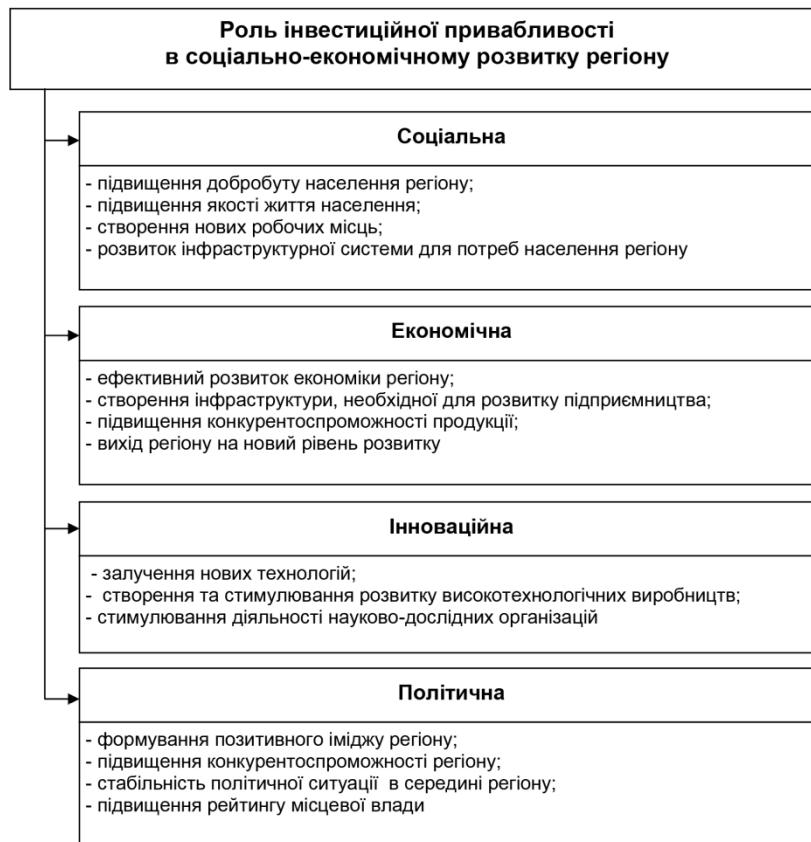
Роль інвестиційної привабливості в соціально-економічному розвитку регіону

Соціальна

- підвищення добробуту населення регіону;
- підвищення якості життя населення;
- створення нових робочих місць;
- розвиток інфраструктурної системи для потреб населення регіону

Економічна

- ефективний розвиток економіки регіону;
- створення інфраструктури, необхідної для розвитку підприємництва;
- підвищення конкурентоспроможності продукції;
- вихід регіону на новий рівень розвитку

Інноваційна

- залучення нових технологій;
- створення та стимулювання розвитку високотехнологічних виробництв;
- стимулювання діяльності науково-дослідних організацій

Політична

- формування позитивного іміджу регіону;
- підвищення конкурентоспроможності регіону;
- стабільність політичної ситуації в середині регіону;
- підвищення рейтингу місцевої влади